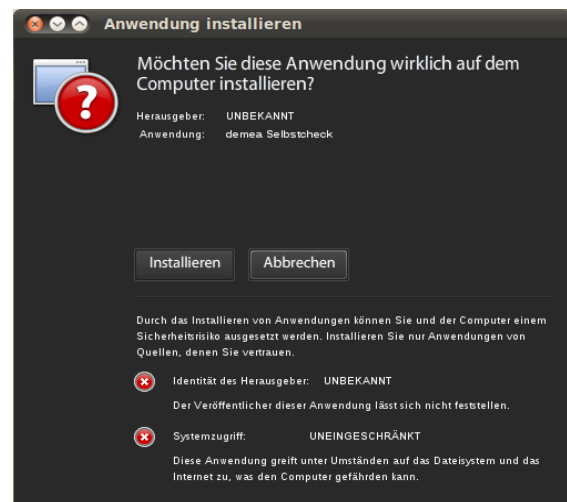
Anwendung installieren

Möchten Sie diese Anwendung wirklich auf dem Computer installieren?

Herausgeber: UNBEKANNT
Anwendung: demea Selbstcheck

Installieren
Abbrechen

Durch das Installieren von Anwendungen können Sie und der Computer einem Sicherheitsrisiko ausgesetzt werden. Installieren Sie nur Anwendungen von Quellen, denen Sie vertrauen.

Identität des Herausgeber: UNBEKANNT
Der Veröffentlicher dieser Anwendung lässt sich nicht feststellen.

Systemzugriff: UNEINGESCHRÄNKT
Diese Anwendung greift unter Umständen auf das Dateisystem und das Internet zu, was den Computer gefährden kann.